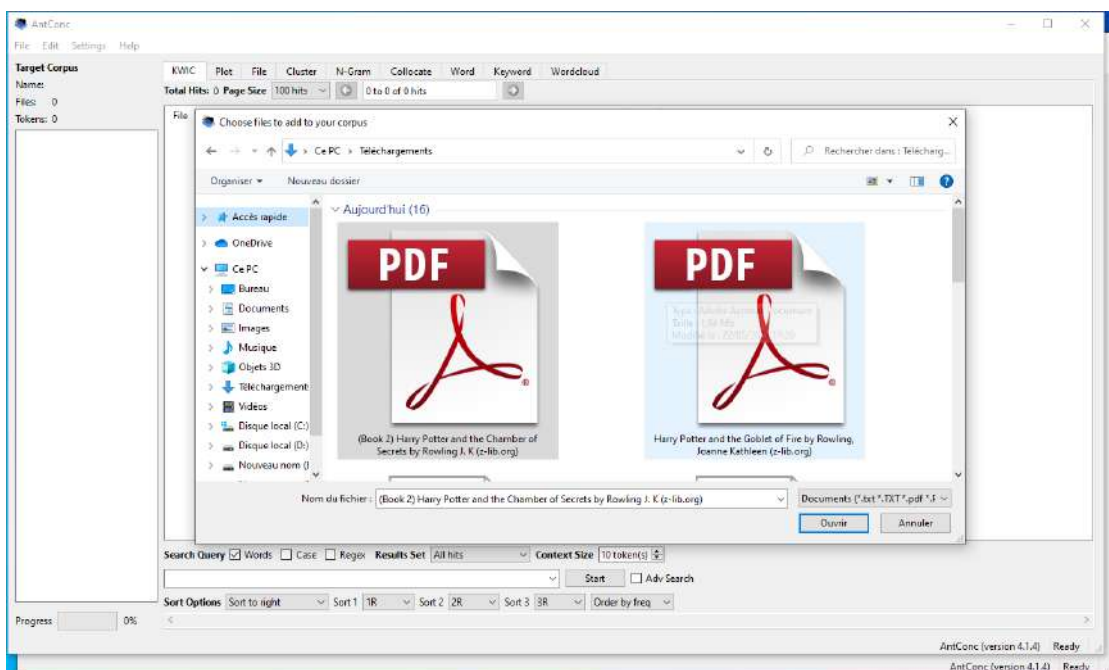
AntConc

File Edit Settings Help

Target Corpus
Name:
Files: 0
Tokens: 0

KWIC Plot File Cluster N-Gram Collocate Word Keyword Wordcloud

Total Hits: 0 Page Size 100 hits 0 to 0 of 0 hits

File

Choose files to add to your corpus

Ce PC > Téléchargements

Rechercher dans : Téléchrg...

Organiser ▾ Nouveau dossier

Accès rapide
OneDrive
Ce PC
Bureau
Documents
Images
Musique
Objets 3D
Téléchargement
Vidéos
Disque local (C:)
Disque local (D:)
Nouveau nom (I

Aujourd'hui (16)

PDF

(Book 2) Harry Potter and the Chamber of Secrets by Rowling J. K (z-lib.org)

PDF

Type : Adobe Acrobat Document
Taille : 1,94 Mo
Modifié le : 22/05/2020

Harry Potter and the Goblet of Fire by Rowling, Joanne Kathleen (z-lib.org)

Nom du fichier : (Book 2) Harry Potter and the Chamber of Secrets by Rowling J. K (z-lib.org)

Documents (*.txt *.TXT *.pdf *.P

Ouvrir Annuler

Search Query Words Case Regex Results Set All hits Context Size 10 token(s)

Start Adv Search

Sort Options Sort to right Sort 1 1R Sort 2 2R Sort 3 3R Order by freq

Progress 0%

AntConc (version 4.1.4) Ready

AntConc (version 4.1.4) Ready